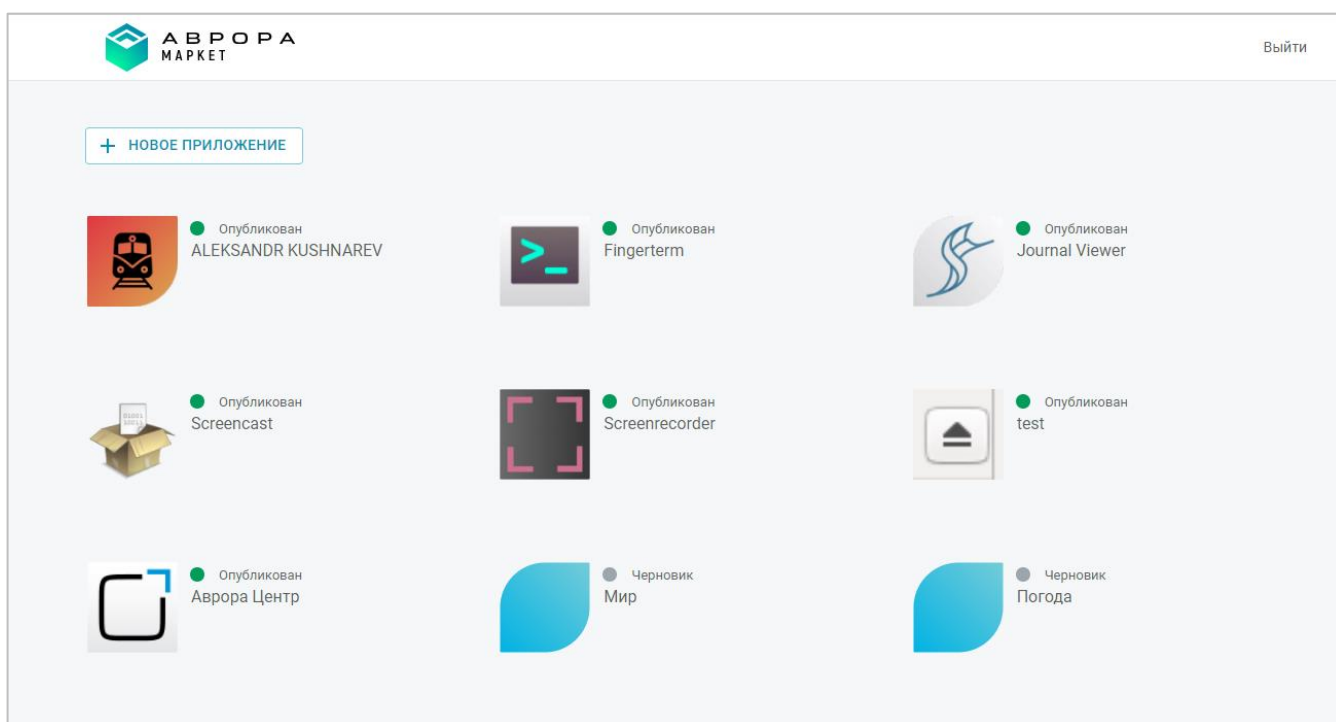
АВРОРА
МАРКЕТ

Выйти

+ НОВОЕ ПРИЛОЖЕНИЕ

Опубликован
ALEKSANDR KUSHNAREV

Опубликован
Fingerterm

Опубликован
Journal Viewer

Опубликован
Screencast

Опубликован
Screenrecorder

Опубликован
test

Опубликован
Аврора Центр

Черновик
Мир

Черновик
Погода